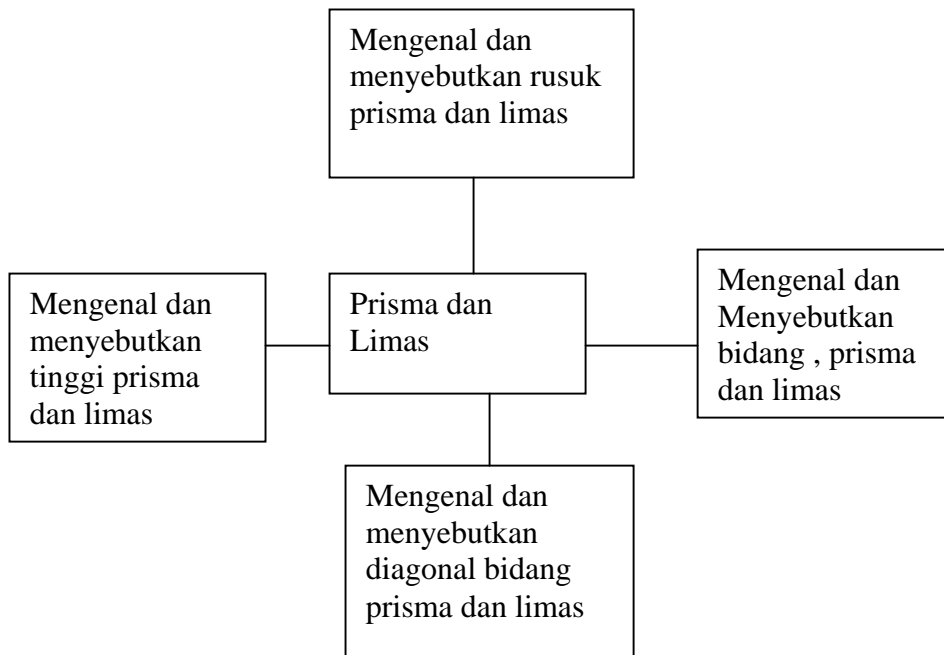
Mengenal dan menyebutkan rusuk prisma dan limas

Mengenal dan menyebutkan tinggi prisma dan limas

Prisma dan Limas

Mengenal dan Menyebutkan bidang , prisma dan limas

Mengenal dan menyebutkan diagonal bidang prisma dan limas